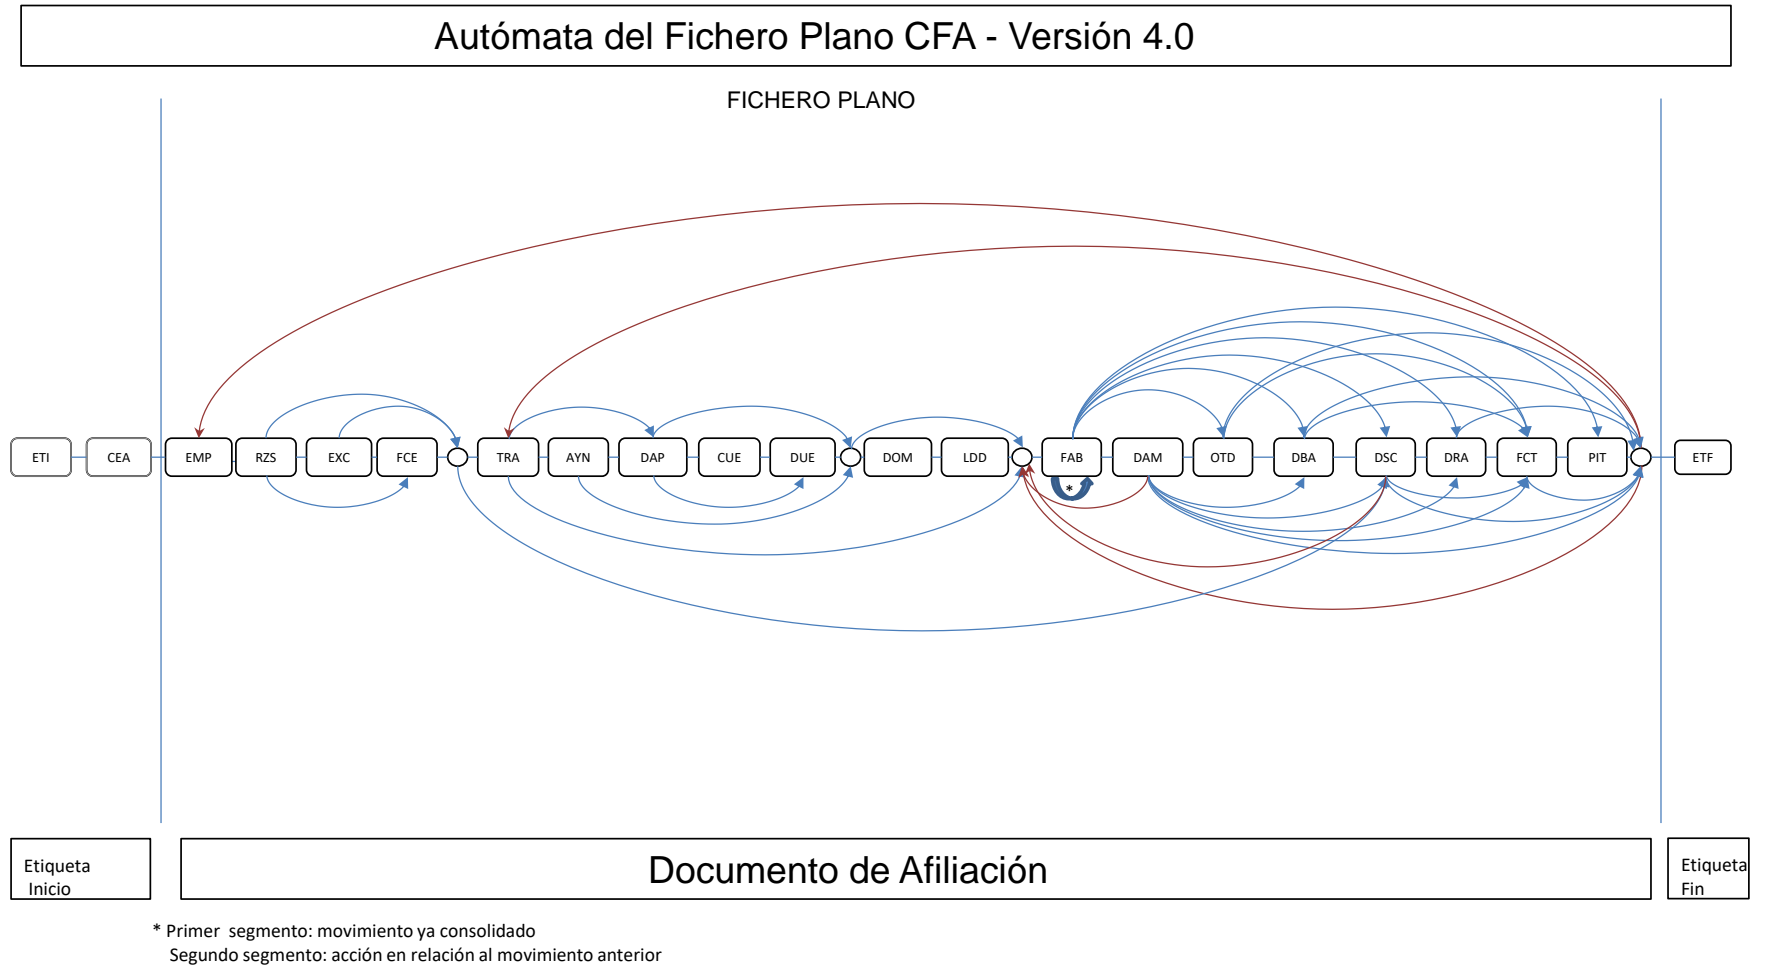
Autómata del Fichero Plano CFA - Versión 4.0

FICHERO PLANO

ETI CEA EMP RZS EXC FCE TRA AYN DAP CUE DUE DOM LDD FAB DAM OTD DBA DSC DRA FCT PIT ETF

*

Etiqueta Inicio

Documento de Afiliación

Etiqueta Fin

* Primer segmento: movimiento ya consolidado
Segundo segmento: acción en relación al movimiento anterior